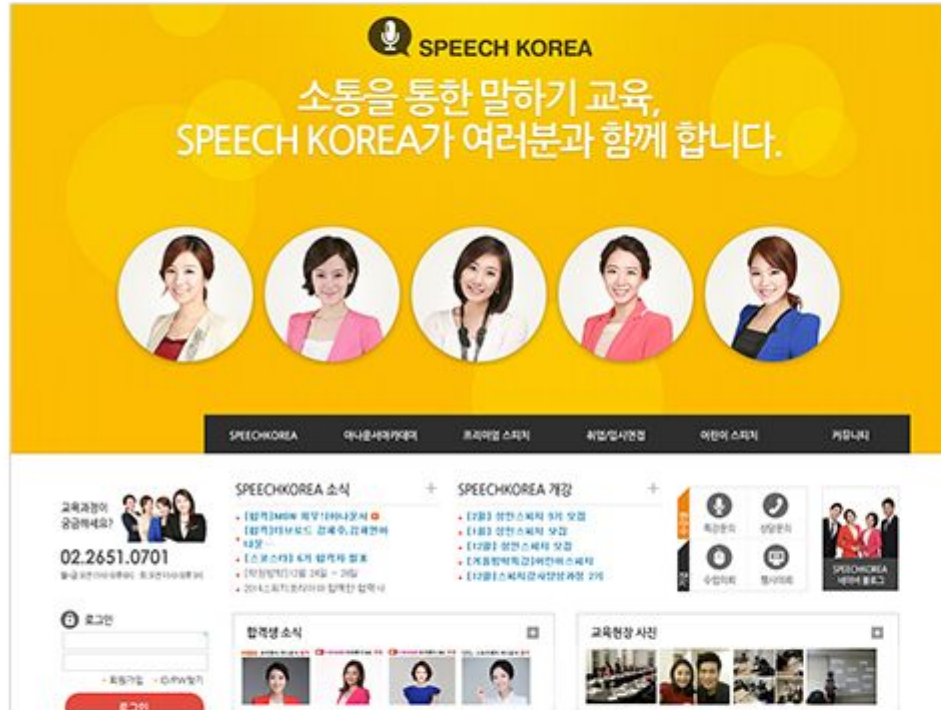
SPEECH KOREA

소통을 통한 말하기 교육,
SPEECH KOREA가 여러분과 함께 합니다.

SPEECHKOREA 아나운서아카데미 프리미엄 스피치 취업/입시면접 어린이 스피치 커뮤니티

교육과정이 궁금하세요?
02.2651.0701
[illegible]

로그인
· 회원가입 · ID/PW찾기
로그인

SPEECHKOREA 소식 +
· [합격]MBN 회우 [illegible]
· [합격][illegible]
· [스포스타] 6기 합격자 발표
· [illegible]
· 2014 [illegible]

SPEECHKOREA 개강 +
· [1월] 성인스피치 9기 모집
· [1월] 성인스피치 모집
· [12월] 성인스피치 모집
· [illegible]
· [12월] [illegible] 2기

특강문의 상담문의
수업미리 행사미리

SPEECHKOREA 네이버 블로그

합격생 소식

교육현장 사진